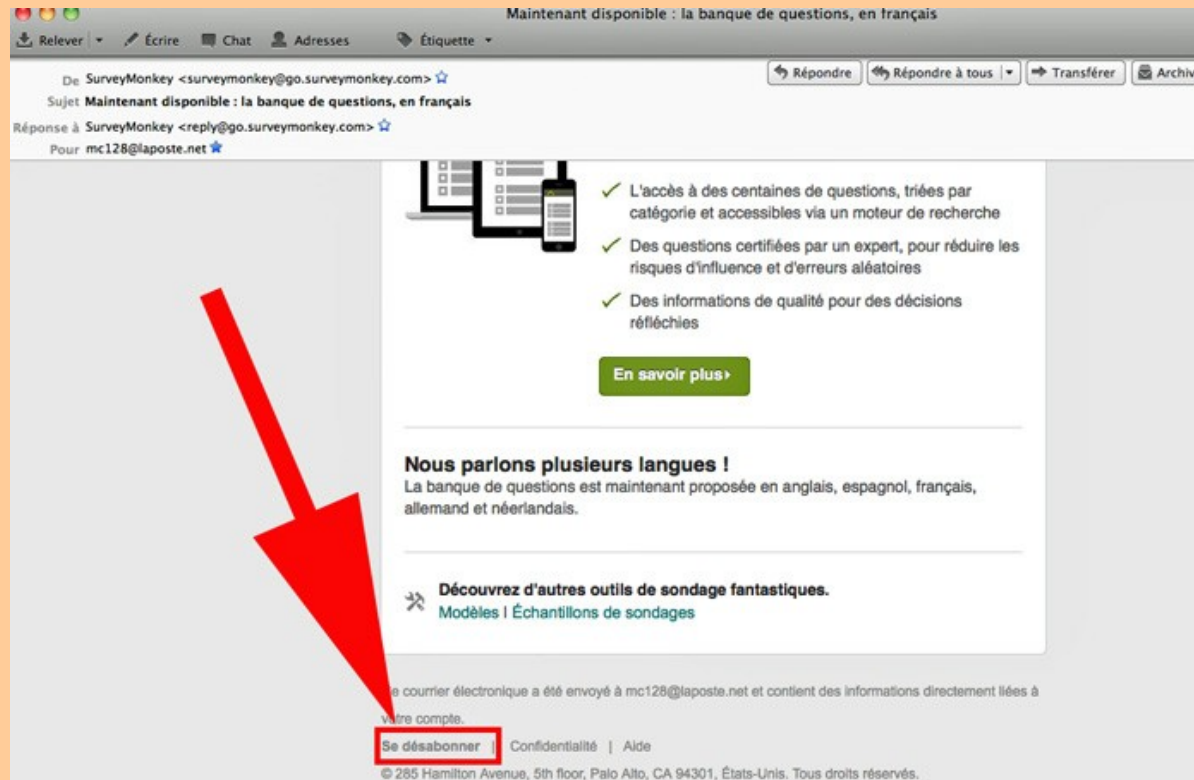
Maintenant disponible : la banque de questions, en français

Relever Écrire Chat Adresses Étiquette

De SurveyMonkey <surveymonkey@go.surveymonkey.com>
Sujet Maintenant disponible : la banque de questions, en français
Réponse à SurveyMonkey <reply@go.surveymonkey.com>
Pour mc128@laposte.net

Répondre Répondre à tous Transférer Archiv

✓ L'accès à des centaines de questions, triées par catégorie et accessibles via un moteur de recherche

✓ Des questions certifiées par un expert, pour réduire les risques d'influence et d'erreurs aléatoires

✓ Des informations de qualité pour des décisions réfléchies

En savoir plus›

Nous parlons plusieurs langues !
La banque de questions est maintenant proposée en anglais, espagnol, français, allemand et néerlandais.

Découvrez d'autres outils de sondage fantastiques.
Modèles I Échantillons de sondages

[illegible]e courrier électronique a été envoyé à mc128@laposte.net et contient des informations directement liées à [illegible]tre compte.

Se désabonner | Confidentialité | Aide

© 285 Hamilton Avenue, 5th floor, Palo Alto, CA 94301, États-Unis. Tous droits réservés.